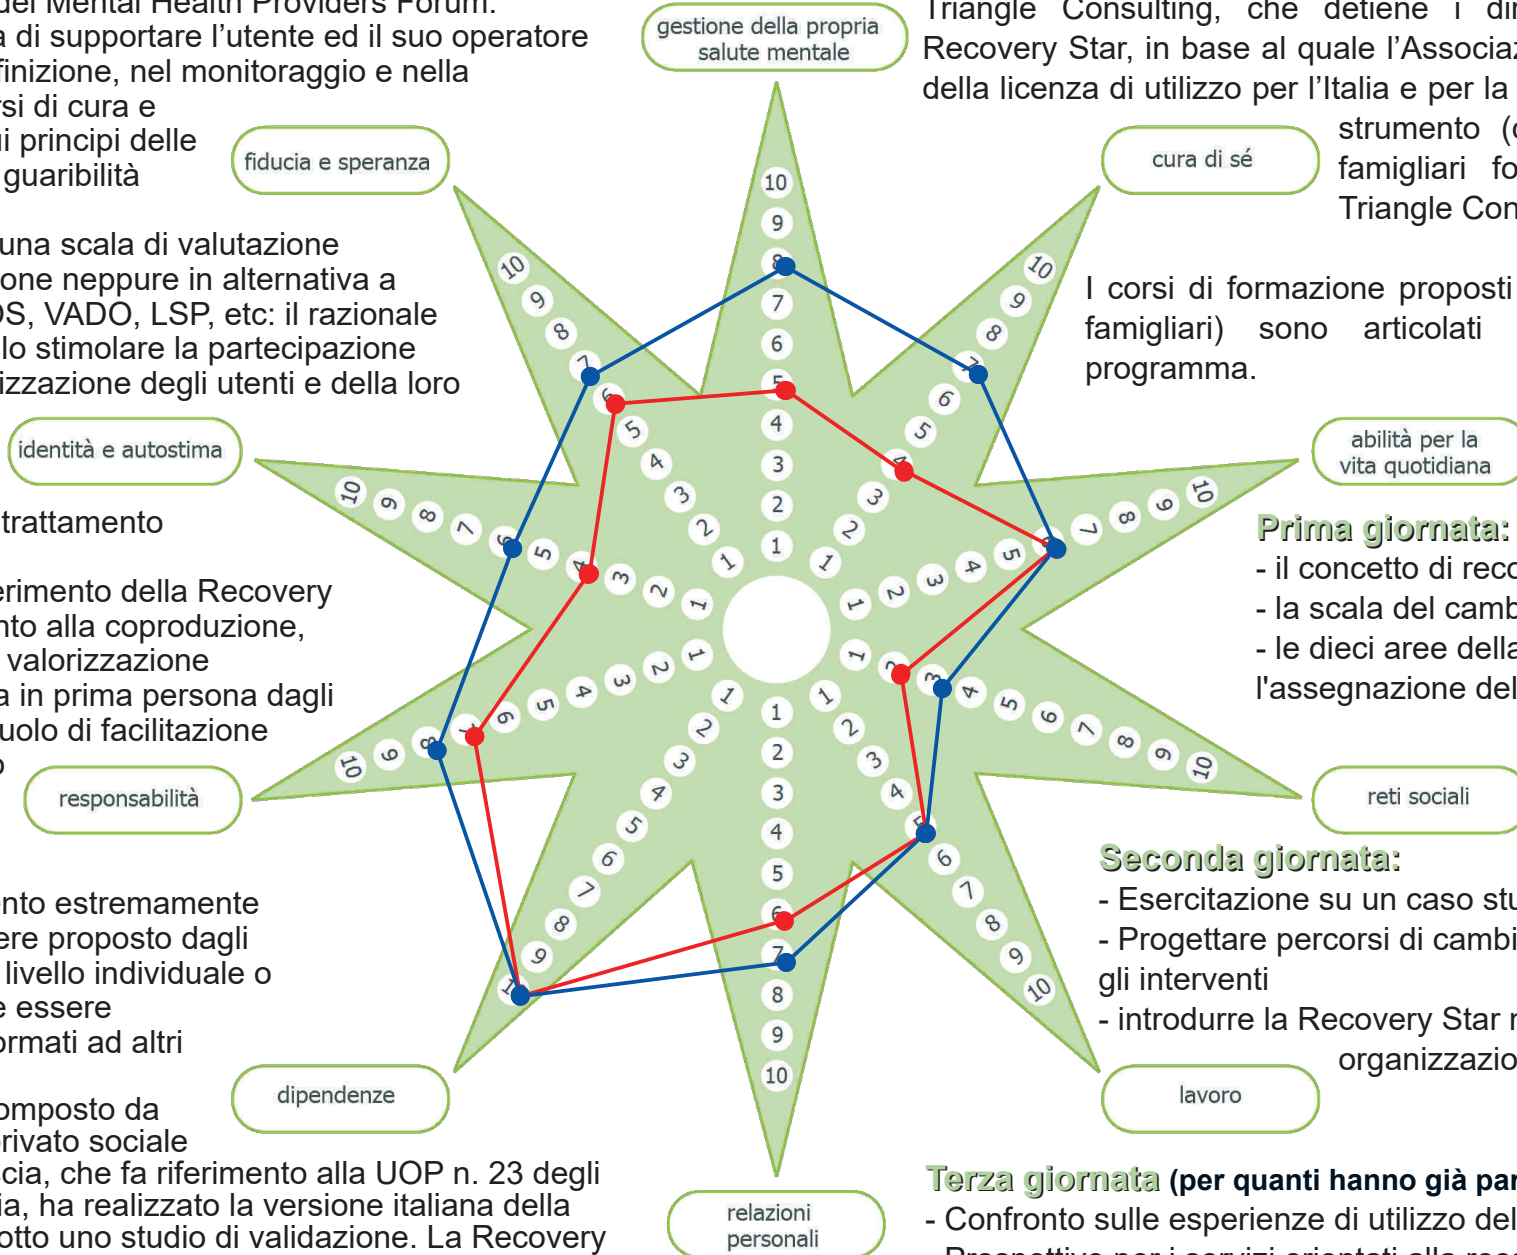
del Mental Health Providers Forum.
a di supportare l'utente ed il suo operatore
finizione, nel monitoraggio e nella
rsi di cura e
i principi delle
guaribilità

una scala di valutazione
one neppure in alternativa a
S, VADO, LSP, etc: il razionale
lo stimolare la partecipazione
izzazione degli utenti e della loro

trattamento

erimento della Recovery
nto alla coproduzione,
valorizzazione
a in prima persona dagli
uolo di facilitazione
o

nto estremamente
ere proposto dagli
livello individuale o
e essere
rmati ad altri

omposto da
rivato sociale
cia, che fa riferimento alla UOP n. 23 degli
a, ha realizzato la versione italiana della
otto uno studio di validazione. La Recovery

gestione della propria salute mentale

fiducia e speranza

cura di sé

identità e autostima

abilità per la vita quotidiana

responsabilità

reti sociali

dipendenze

lavoro

relazioni personali

10 9 8 7 6 5 4 3 2 1

Triangle Consulting, che detiene i di
Recovery Star, in base al quale l'Associaz
della licenza di utilizzo per l'Italia e per la
strumento (
famigliari fo
Triangle Con

I corsi di formazione proposti
famigliari) sono articolati
programma.

Prima giornata:
- il concetto di reco
- la scala del camb
- le dieci aree della
l'assegnazione del

Seconda giornata:
- Esercitazione su un caso stu
- Progettare percorsi di cambi
gli interventi
- introdurre la Recovery Star n
organizzazio

Terza giornata (per quanti hanno già par
- Confronto sulle esperienze di utilizzo del
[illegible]